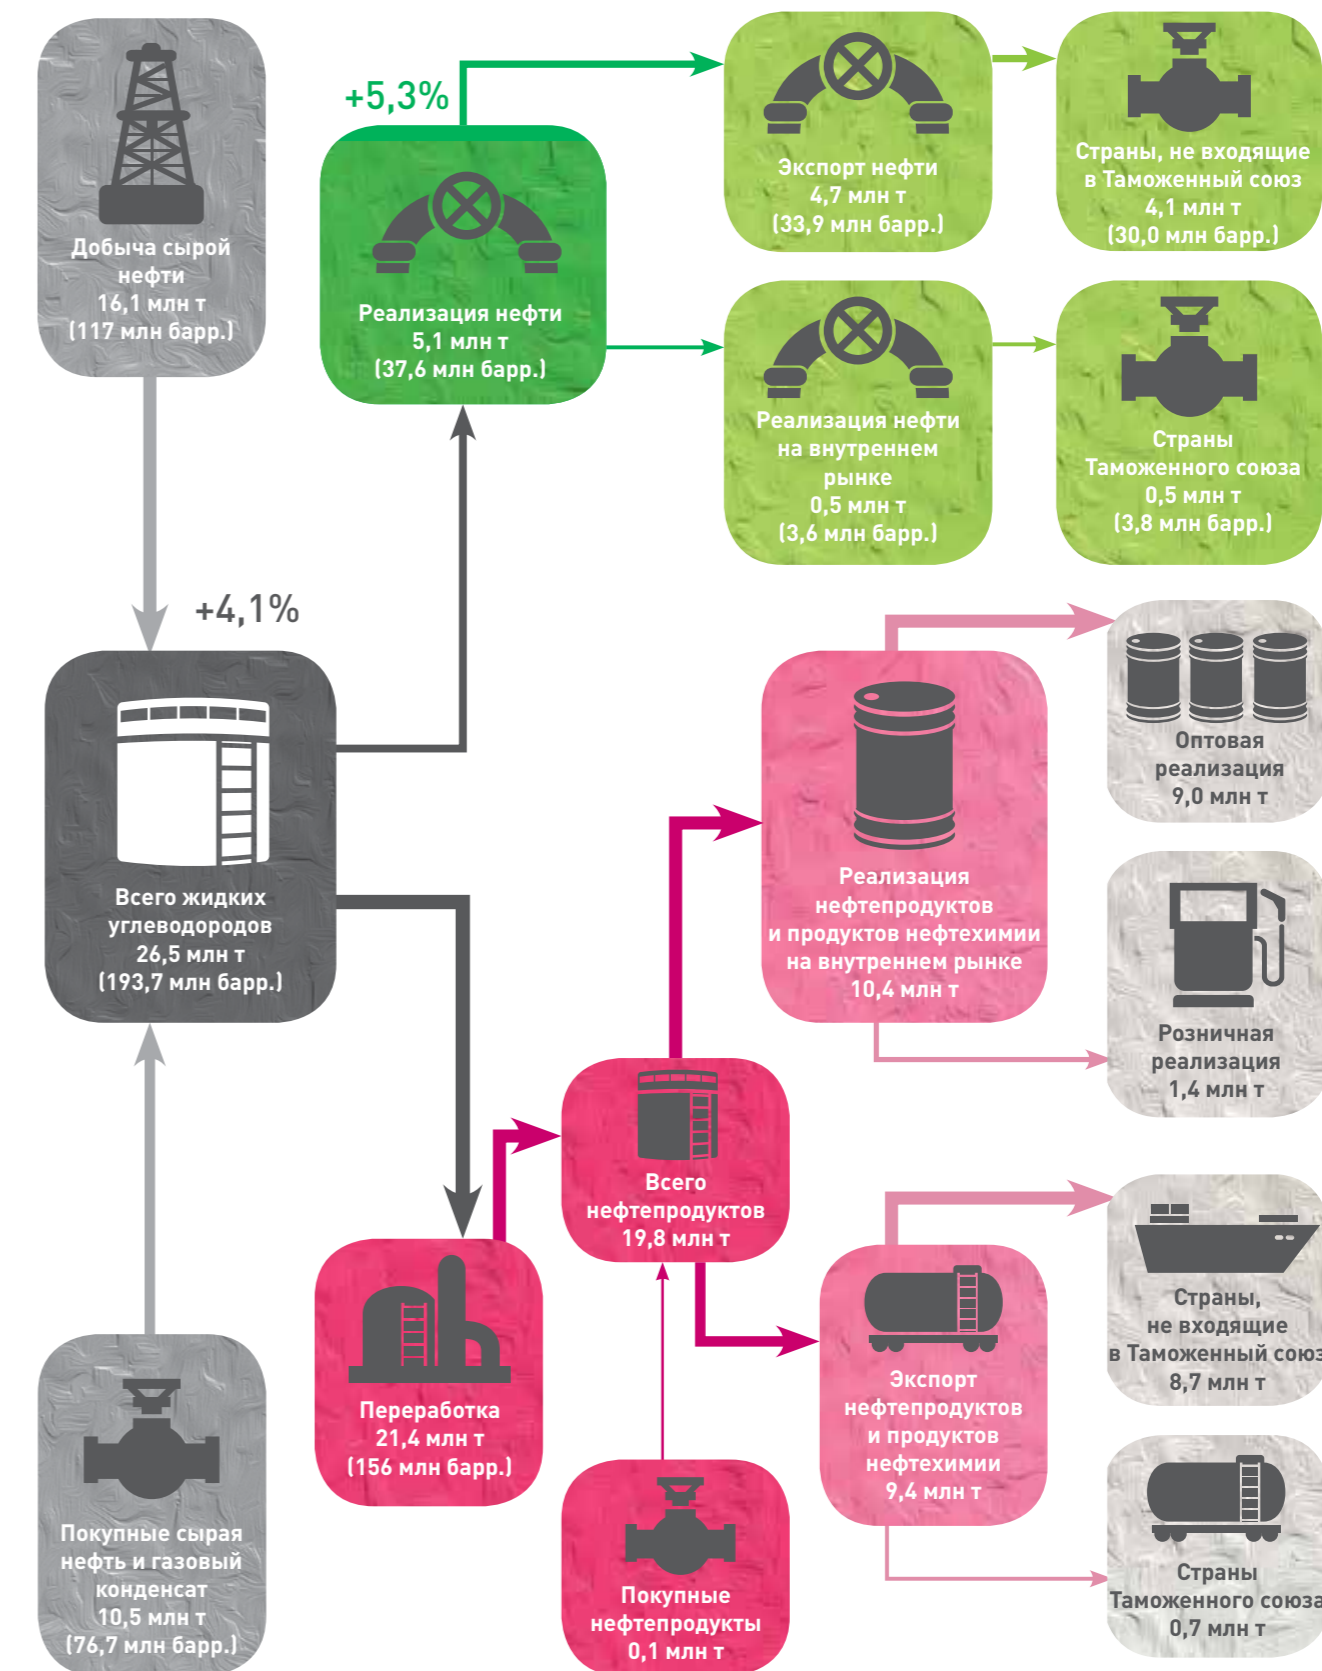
Добыча сырой нефти
16,1 млн т
(117 млн барр.)

+5,3%

Реализация нефти
5,1 млн т
(37,6 млн барр.)

Экспорт нефти
4,7 млн т
(33,9 млн барр.)

Страны, не входящие в Таможенный союз
4,1 млн т
(30,0 млн барр.)

Реализация нефти на внутреннем рынке
0,5 млн т
(3,6 млн барр.)

Страны Таможенного союза
0,5 млн т
(3,8 млн барр.)

+4,1%

Всего жидких углеводородов
26,5 млн т
(193,7 млн барр.)

Реализация нефтепродуктов и продуктов нефтехимии на внутреннем рынке
10,4 млн т

Оптовая реализация
9,0 млн т

Розничная реализация
1,4 млн т

Всего нефтепродуктов
19,8 млн т

Переработка
21,4 млн т
(156 млн барр.)

Экспорт нефтепродуктов и продуктов нефтехимии
9,4 млн т

Страны, не входящие в Таможенный союз
8,7 млн т

Страны Таможенного союза
0,7 млн т

Покупные сырая нефть и газовый конденсат
10,5 млн т
(76,7 млн барр.)

Покупные нефтепродукты
0,1 млн т